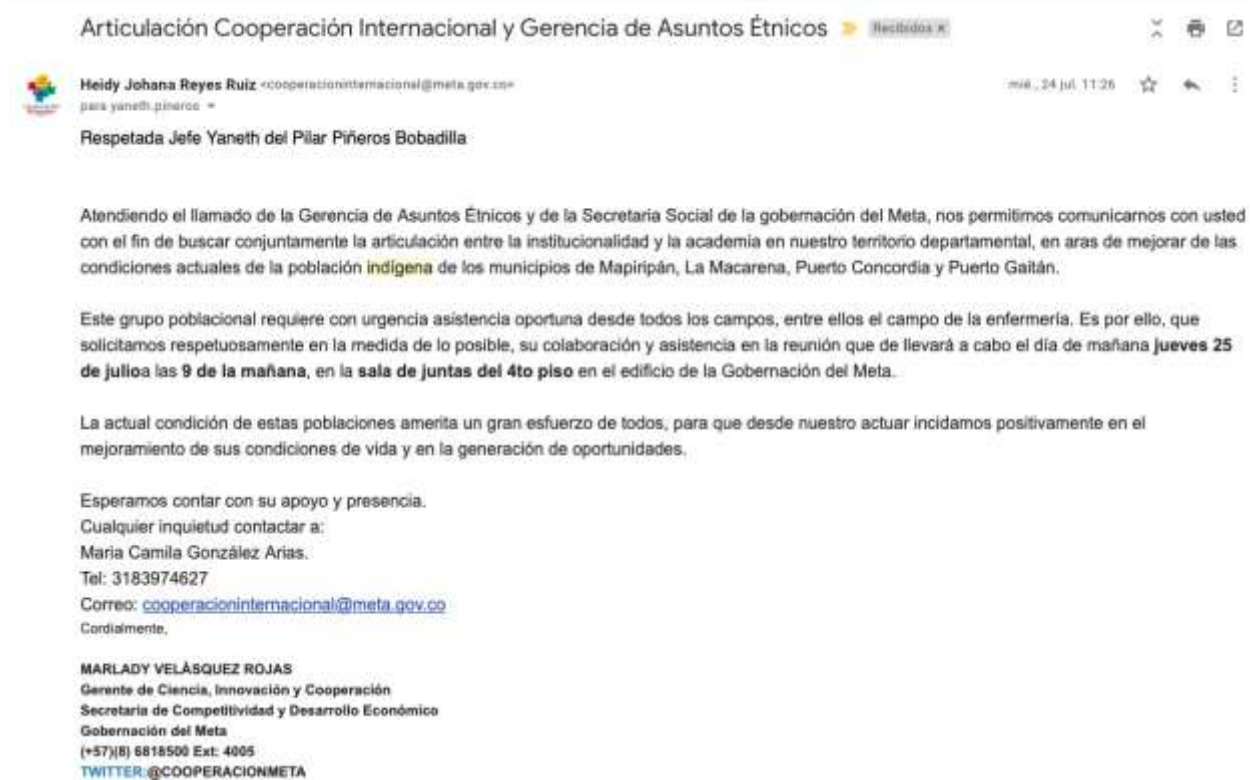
Articulación Cooperación Internacional y Gerencia de Asuntos Étnicos Recibidos x

Heidy Johana Reyes Ruiz <cooperacioninternacional@meta.gov.co>
para yaneth.pineros

mié., 24 jul. 11:26

Respetada Jefe Yaneth del Pilar Piñeros Bobadilla

Atendiendo el llamado de la Gerencia de Asuntos Étnicos y de la Secretaria Social de la gobernación del Meta, nos permitimos comunicarnos con usted con el fin de buscar conjuntamente la articulación entre la institucionalidad y la academia en nuestro territorio departamental, en aras de mejorar de las condiciones actuales de la población indígena de los municipios de Mapiripán, La Macarena, Puerto Concordia y Puerto Gaitán.

Este grupo poblacional requiere con urgencia asistencia oportuna desde todos los campos, entre ellos el campo de la enfermería. Es por ello, que solicitamos respetuosamente en la medida de lo posible, su colaboración y asistencia en la reunión que de llevará a cabo el día de mañana **jueves 25 de julio**a las **9 de la mañana**, en la **sala de juntas del 4to piso** en el edificio de la Gobernación del Meta.

La actual condición de estas poblaciones amerita un gran esfuerzo de todos, para que desde nuestro actuar incidamos positivamente en el mejoramiento de sus condiciones de vida y en la generación de oportunidades.

Esperamos contar con su apoyo y presencia.
Cualquier inquietud contactar a:
Maria Camila González Arias.
Tel: 3183974627
Correo: cooperacioninternacional@meta.gov.co
Cordialmente,

MARLADY VELÁSQUEZ ROJAS
Gerente de Ciencia, Innovación y Cooperación
Secretaria de Competitividad y Desarrollo Económico
Gobernación del Meta
(+57)(8) 6818500 Ext: 4005
TWITTER:@COOPERACIONMETA